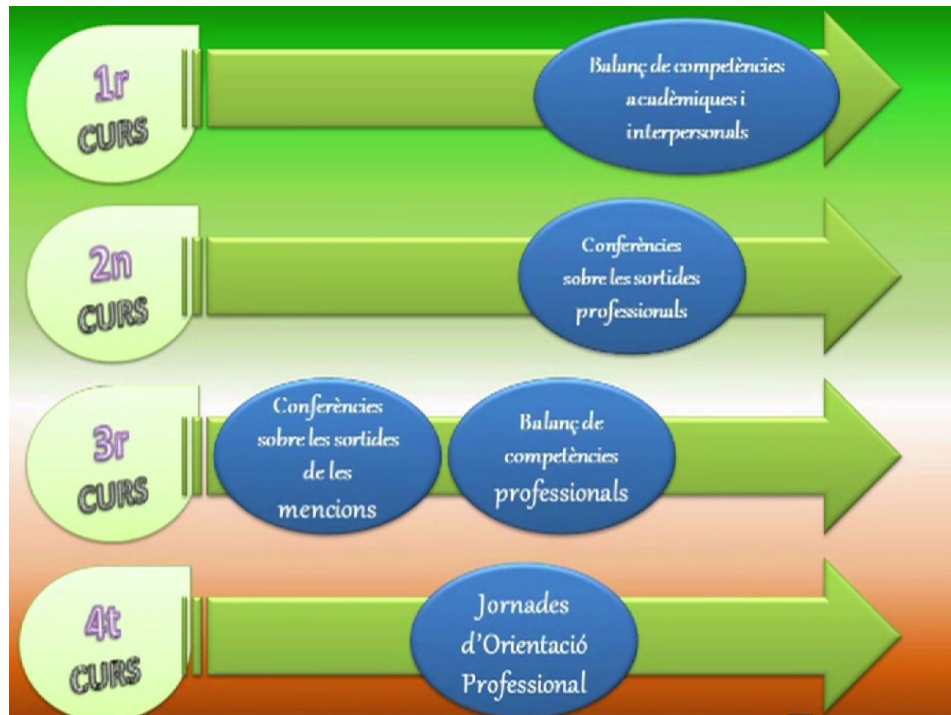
1r CURS

Balanç de competències acadèmiques i interpersonals

2n CURS

Conferències sobre les sortides professionals

3r CURS

Conferències sobre les sortides de les mencions

Balanç de competències professionals

4t CURS

Jornades d'Orientació Professional